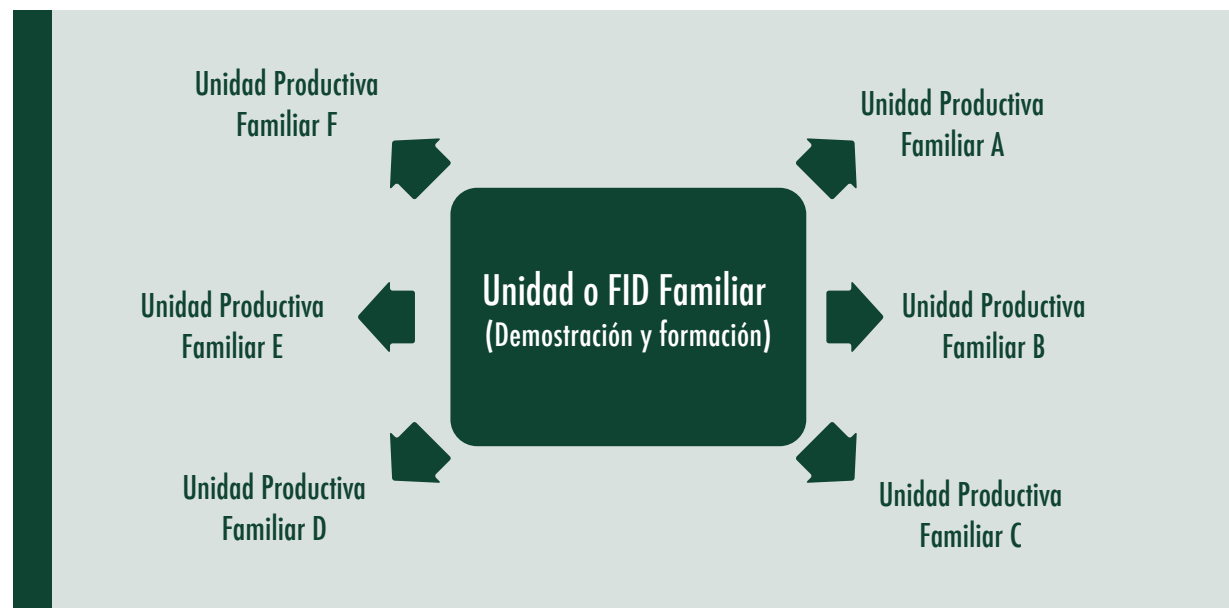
Unidad Productiva Familiar F

Unidad Productiva Familiar A

Unidad o FID Familiar
(Demostración y formación)

Unidad Productiva Familiar E

Unidad Productiva Familiar B

Unidad Productiva Familiar D

Unidad Productiva Familiar C